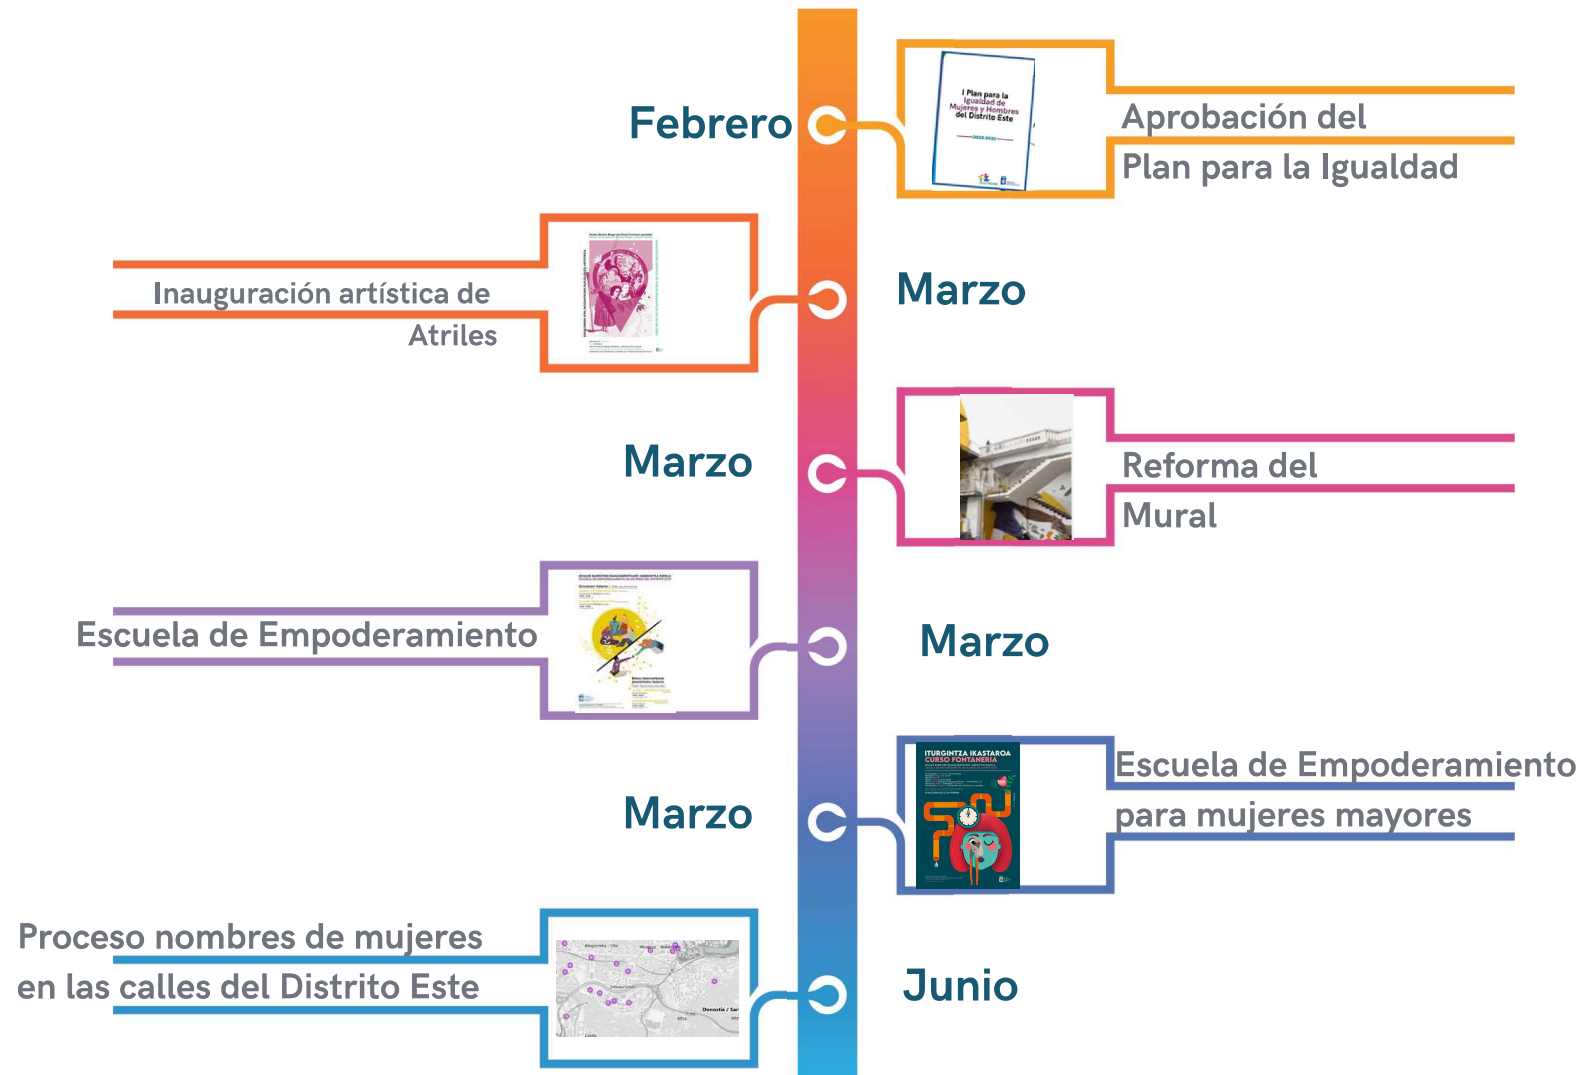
Febrero

I Plan para la Igualdad de Mujeres y Hombres del Distrito Este

Aprobación del Plan para la Igualdad

Inauguración artística de Atriles

Marzo

Marzo

Reforma del Mural

Escuela de Empoderamiento

Marzo

ITURGINTZA IKASTAROA
CURSO FONTANERIA

Marzo

Escuela de Empoderamiento para mujeres mayores

Proceso nombres de mujeres en las calles del Distrito Este

Junio